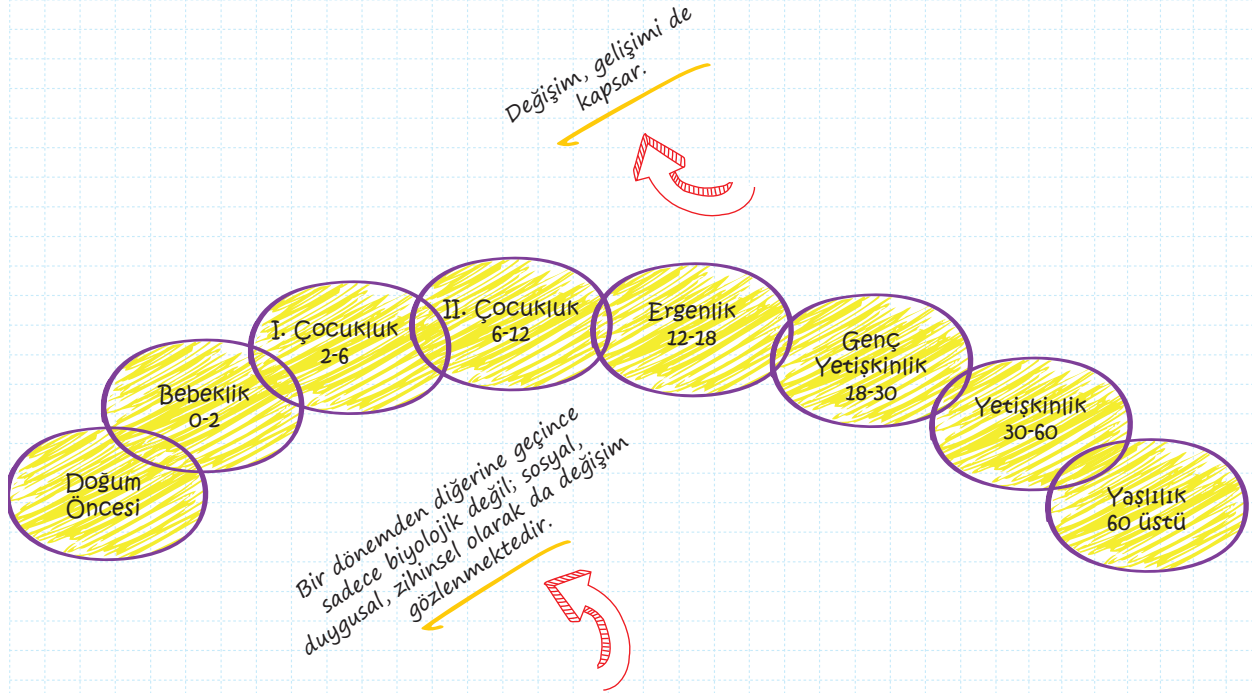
Değişim, gelişimi de kapsar.

Doğum Öncesi

Bebeklik 0-2

I. Çocukluk 2-6

II. Çocukluk 6-12

Ergenlik 12-18

Genç Yetişkinlik 18-30

Yetişkinlik 30-60

Yaşlılık 60 üstü

Bir dönemden diğerine geçince sadece biyolojik değil; sosyal, duygusal, zihinsel olarak da değişim gözlenmektedir.